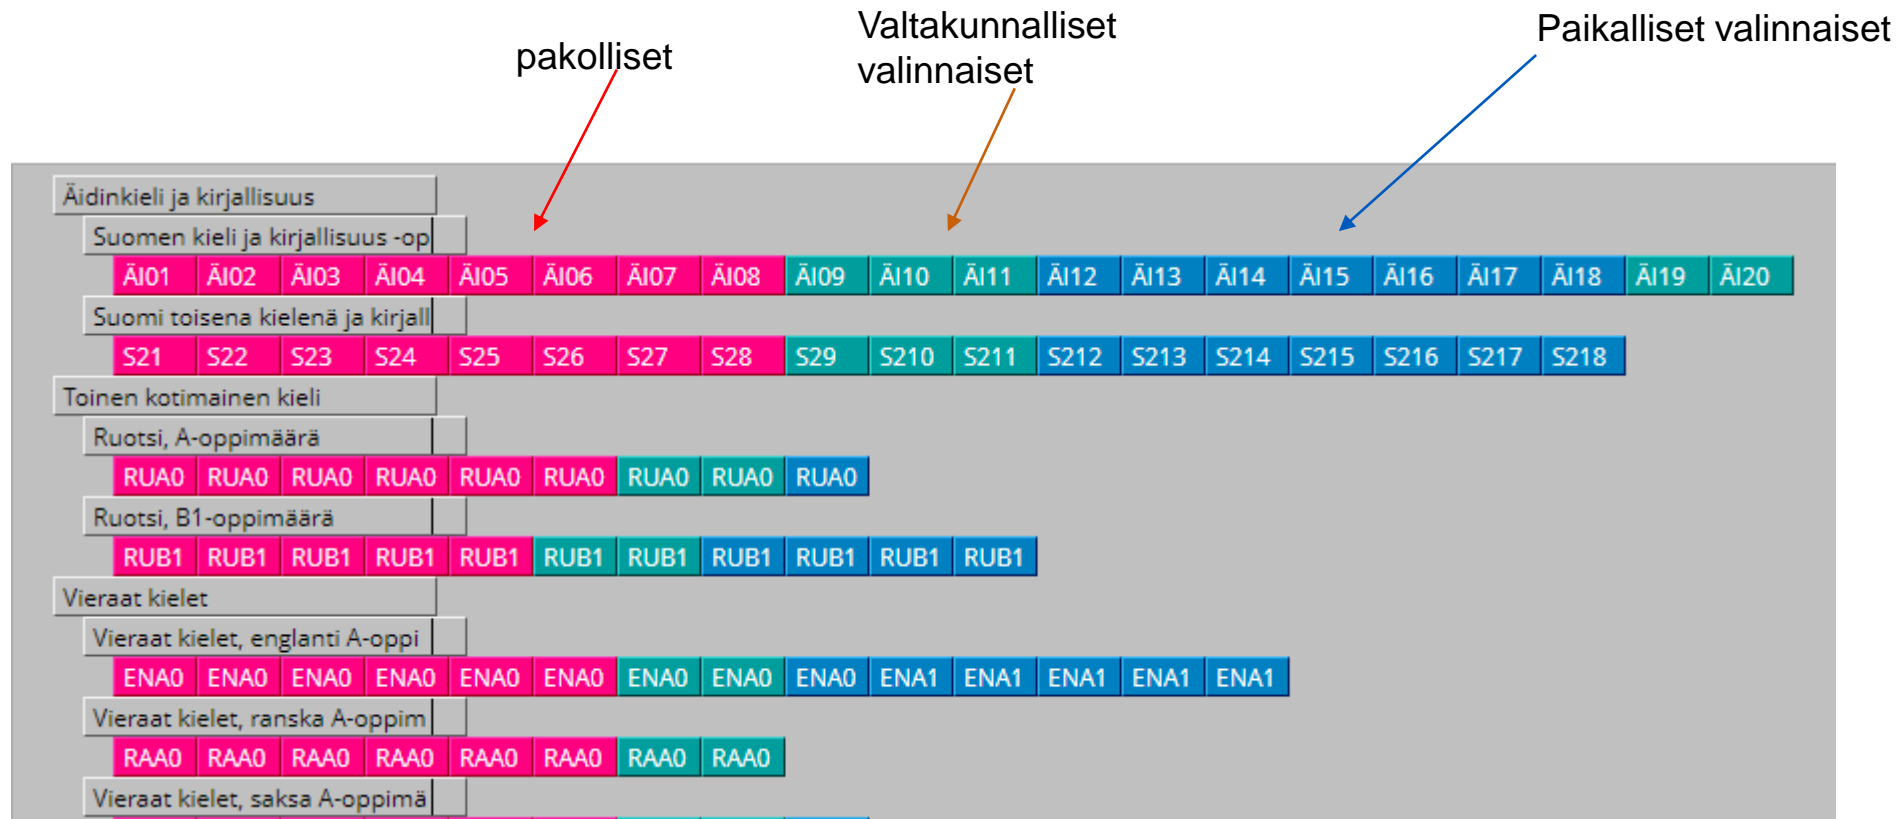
pakolliset

Valtakunnalliset valinnaiset

Paikalliset valinnaiset

Äidinkieli ja kirjallisuus

Suomen kieli ja kirjallisuus -op

ÄI01 ÄI02 ÄI03 ÄI04 ÄI05 ÄI06 ÄI07 ÄI08 ÄI09 ÄI10 ÄI11 ÄI12 ÄI13 ÄI14 ÄI15 ÄI16 ÄI17 ÄI18 ÄI19 ÄI20

Suomi toisena kielenä ja kirjall

S21 S22 S23 S24 S25 S26 S27 S28 S29 S210 S211 S212 S213 S214 S215 S216 S217 S218

Toinen kotimainen kieli

Ruotsi, A-oppimäärä

RUA0 RUA0 RUA0 RUA0 RUA0 RUA0 RUA0 RUA0 RUA0

Ruotsi, B1-oppimäärä

RUB1 RUB1 RUB1 RUB1 RUB1 RUB1 RUB1 RUB1 RUB1 RUB1 RUB1

Vieraat kielet

Vieraat kielet, englanti A-oppi

ENA0 ENA0 ENA0 ENA0 ENA0 ENA0 ENA0 ENA0 ENA0 ENA1 ENA1 ENA1 ENA1 ENA1

Vieraat kielet, ranska A-oppim

RAA0 RAA0 RAA0 RAA0 RAA0 RAA0 RAA0 RAA0

Vieraat kielet, saksa A-oppimä